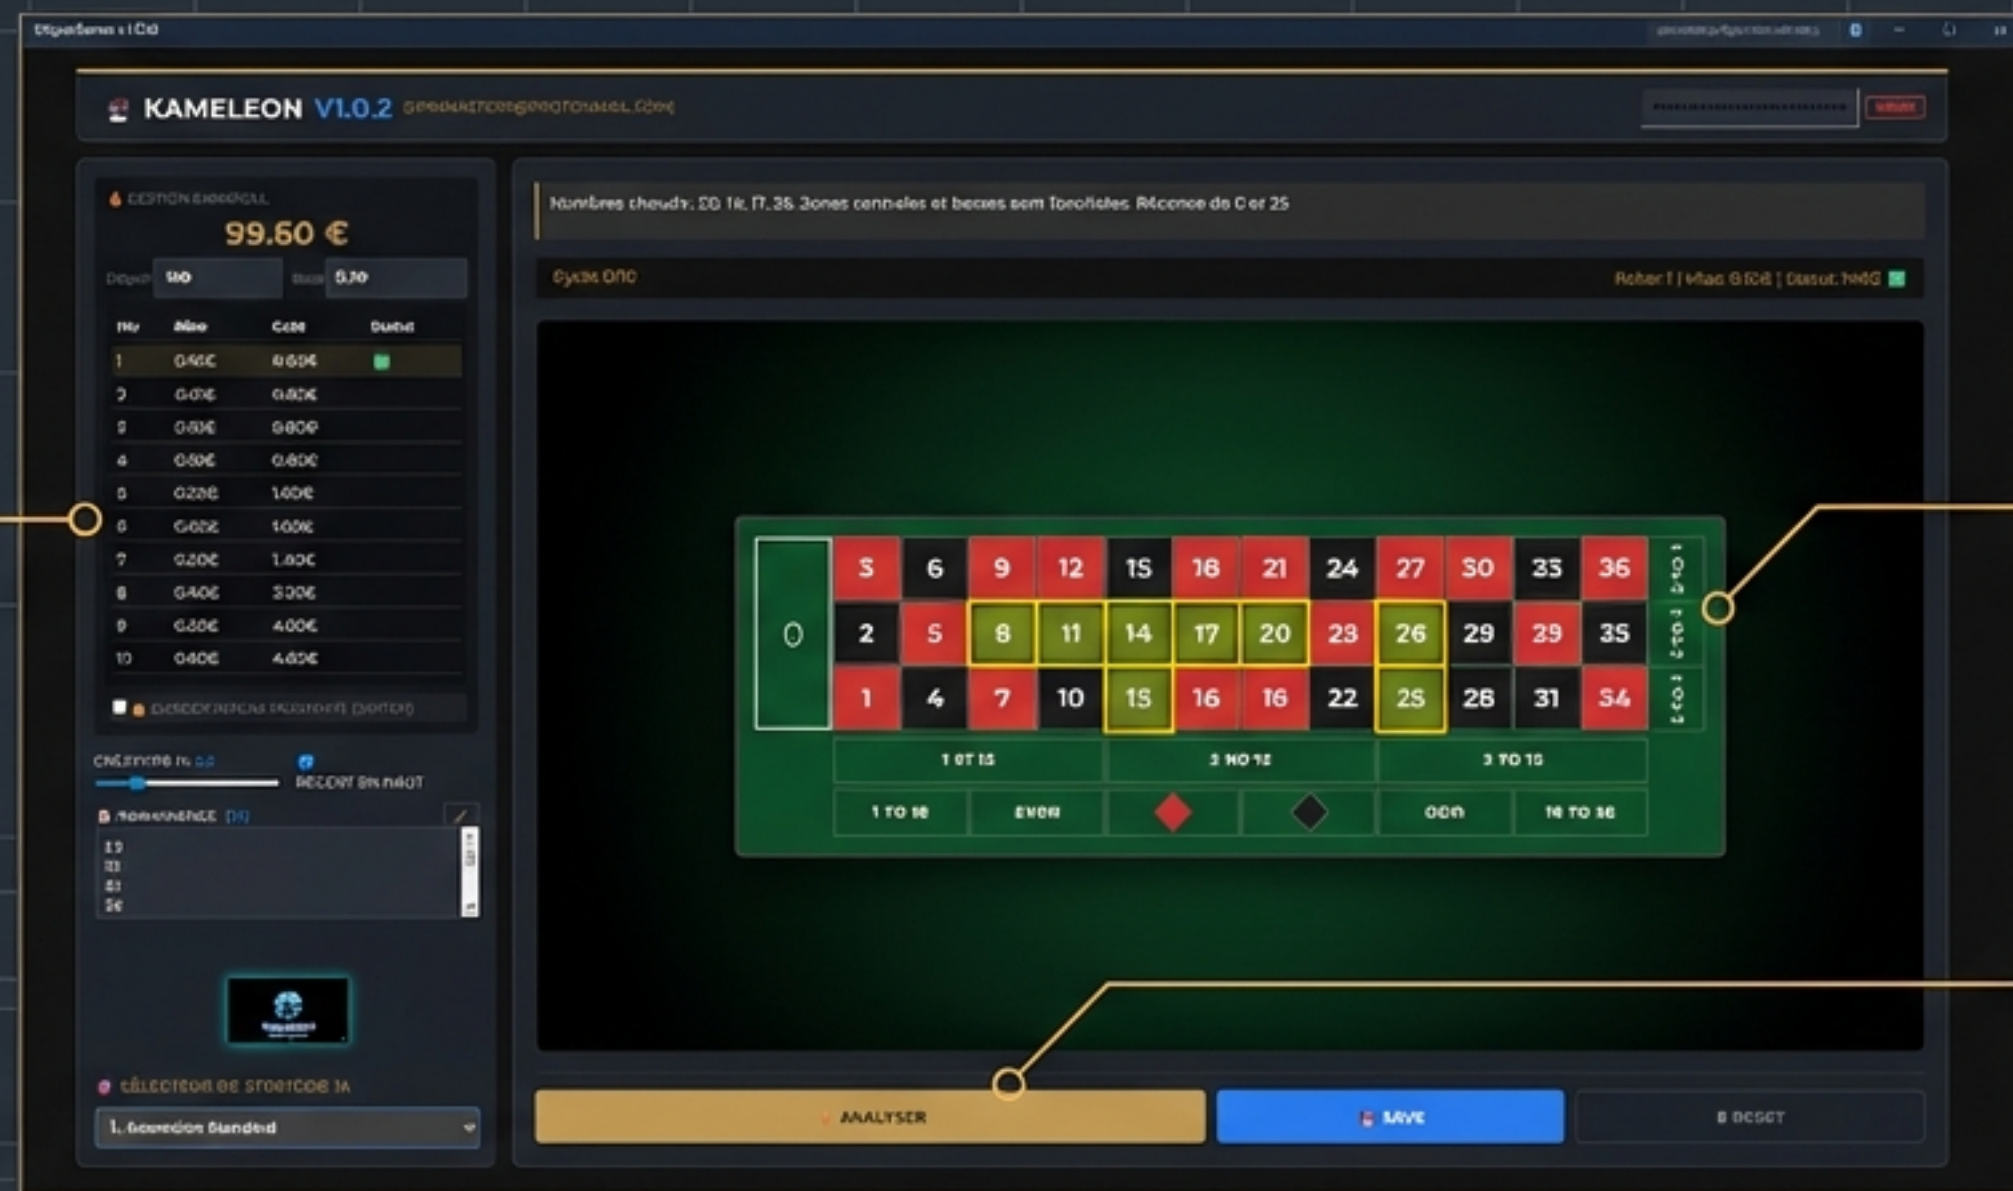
KAMELEON V1.0.2 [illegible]

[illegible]
99.60 €
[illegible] 910 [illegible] 5.70

| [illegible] | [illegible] | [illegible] | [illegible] |
|---|---|---|---|
| 1 | 0.40€ | 0.60€ | |
| 2 | 0.0€ | 0.80€ | |
| 3 | 0.80€ | 0.80€ | |
| 4 | 0.50€ | 0.60€ | |
| 5 | 0.20€ | 1.40€ | |
| 6 | 0.02€ | 1.00€ | |
| 7 | 0.20€ | 1.00€ | |
| 8 | 0.40€ | 3.00€ | |
| 9 | 0.60€ | 4.00€ | |
| 10 | 0.40€ | 4.40€ | |

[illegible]

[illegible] RECORT EN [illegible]
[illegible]
13
33
83
56

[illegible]
1. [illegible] Standard

Nombres chauds: 20 14, 17, 35 Zones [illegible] et basses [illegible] Réponse de 0 et 25

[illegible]
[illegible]

0
3 6 9 12 15 18 21 24 27 30 33 36
2 5 8 11 14 17 20 23 26 29 29 35
1 4 7 10 15 16 16 22 25 28 31 34
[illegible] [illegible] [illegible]
1 ST 12 | 2 ND 12 | 3 TO 12
1 TO 18 | EVEN | | | ODD | 19 TO 36

ANALYSER
SAVE
RESET